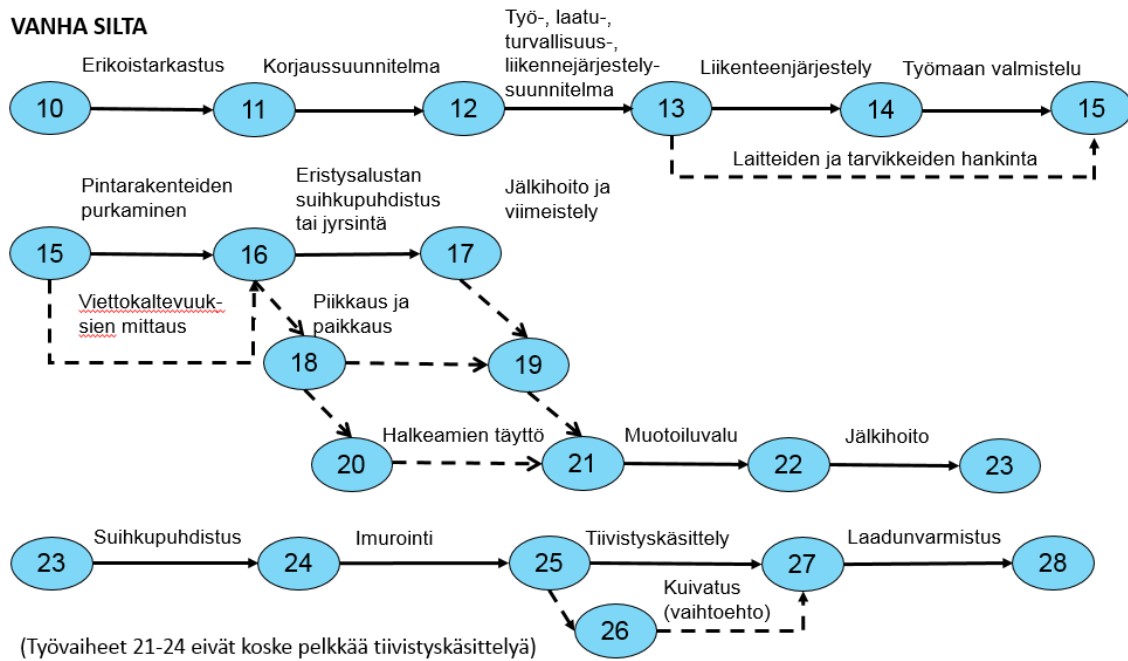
VANHA SILTA

10 Erikoistarkastus 11 Korjaussuunnitelma 12 Työ-, laatu-, turvallisuus-, liikennejärjestelysuunnitelma 13 Liikenteenjärjestely 14 Työmaan valmistelu 15

Laitteiden ja tarvikkeiden hankinta

15 Pintarakenteiden purkaminen 16 Eristysalustan suihkupuhdistus tai jyrsintä 17 Jälkihoito ja viimeistely

Viettokaltevuuksien mittaus

Piikkaus ja paikkaus

18

19

20 Halkeamien täyttö 21 Muotoiluvalu 22 Jälkihoito 23

23 Suihkupuhdistus 24 Imurointi 25 Tiivistyskäsittely 27 Laadunvarmistus 28

26 Kuivatus (vaihtoehto)

(Työvaiheet 21-24 eivät koske pelkkää tiivistyskäsittelyä)